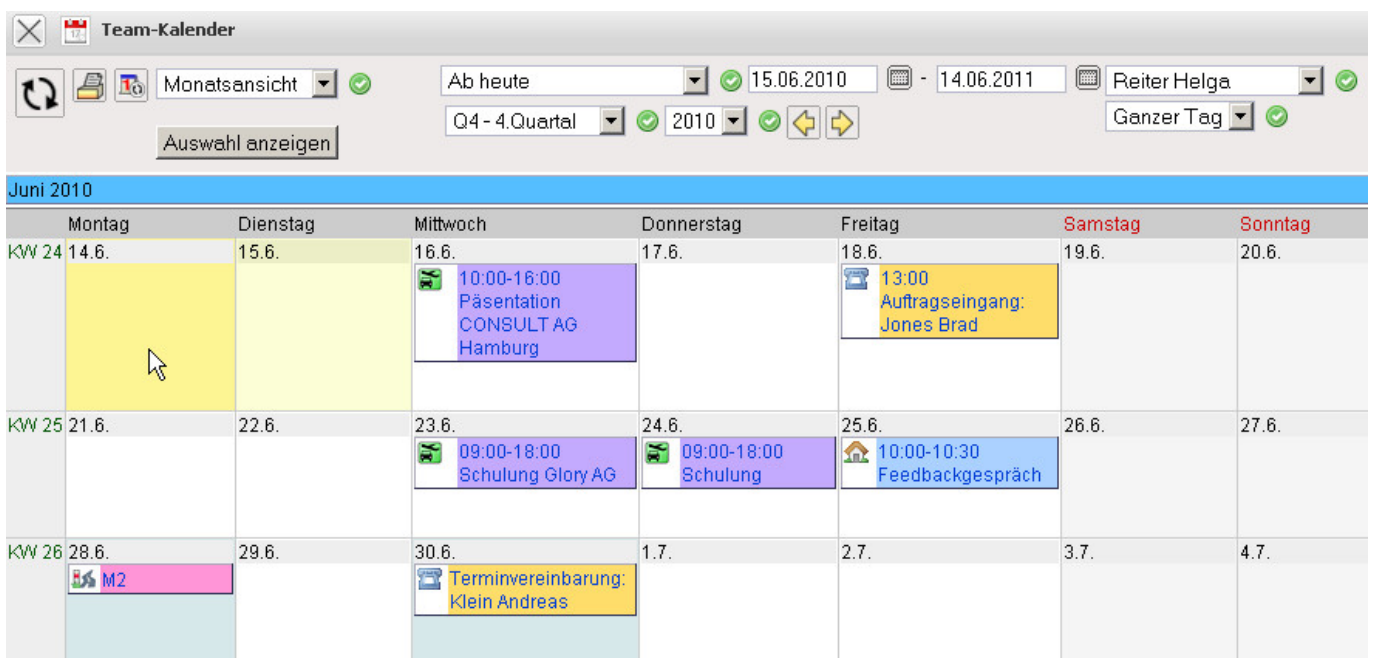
Team-Kalender

Monatsansicht

Auswahl anzeigen

Ab heute

15.06.2010 - 14.06.2011

Reiter Helga

Q4 - 4.Quartal

2010

Ganzer Tag

Juni 2010

| | Montag | Dienstag | Mittwoch | Donnerstag | Freitag | Samstag | Sonntag |
|---|---|---|---|---|---|---|---|
| KW 24 | 14.6. | 15.6. | 16.6. 10:00-16:00 Päsentation CONSULT AG Hamburg | 17.6. | 18.6. 13:00 Auftragseingang: Jones Brad | 19.6. | 20.6. |
| KW 25 | 21.6. | 22.6. | 23.6. 09:00-18:00 Schulung Glory AG | 24.6. 09:00-18:00 Schulung | 25.6. 10:00-10:30 Feedbackgespräch | 26.6. | 27.6. |
| KW 26 | 28.6. M2 | 29.6. | 30.6. Terminvereinbarung: Klein Andreas | 1.7. | 2.7. | 3.7. | 4.7. |